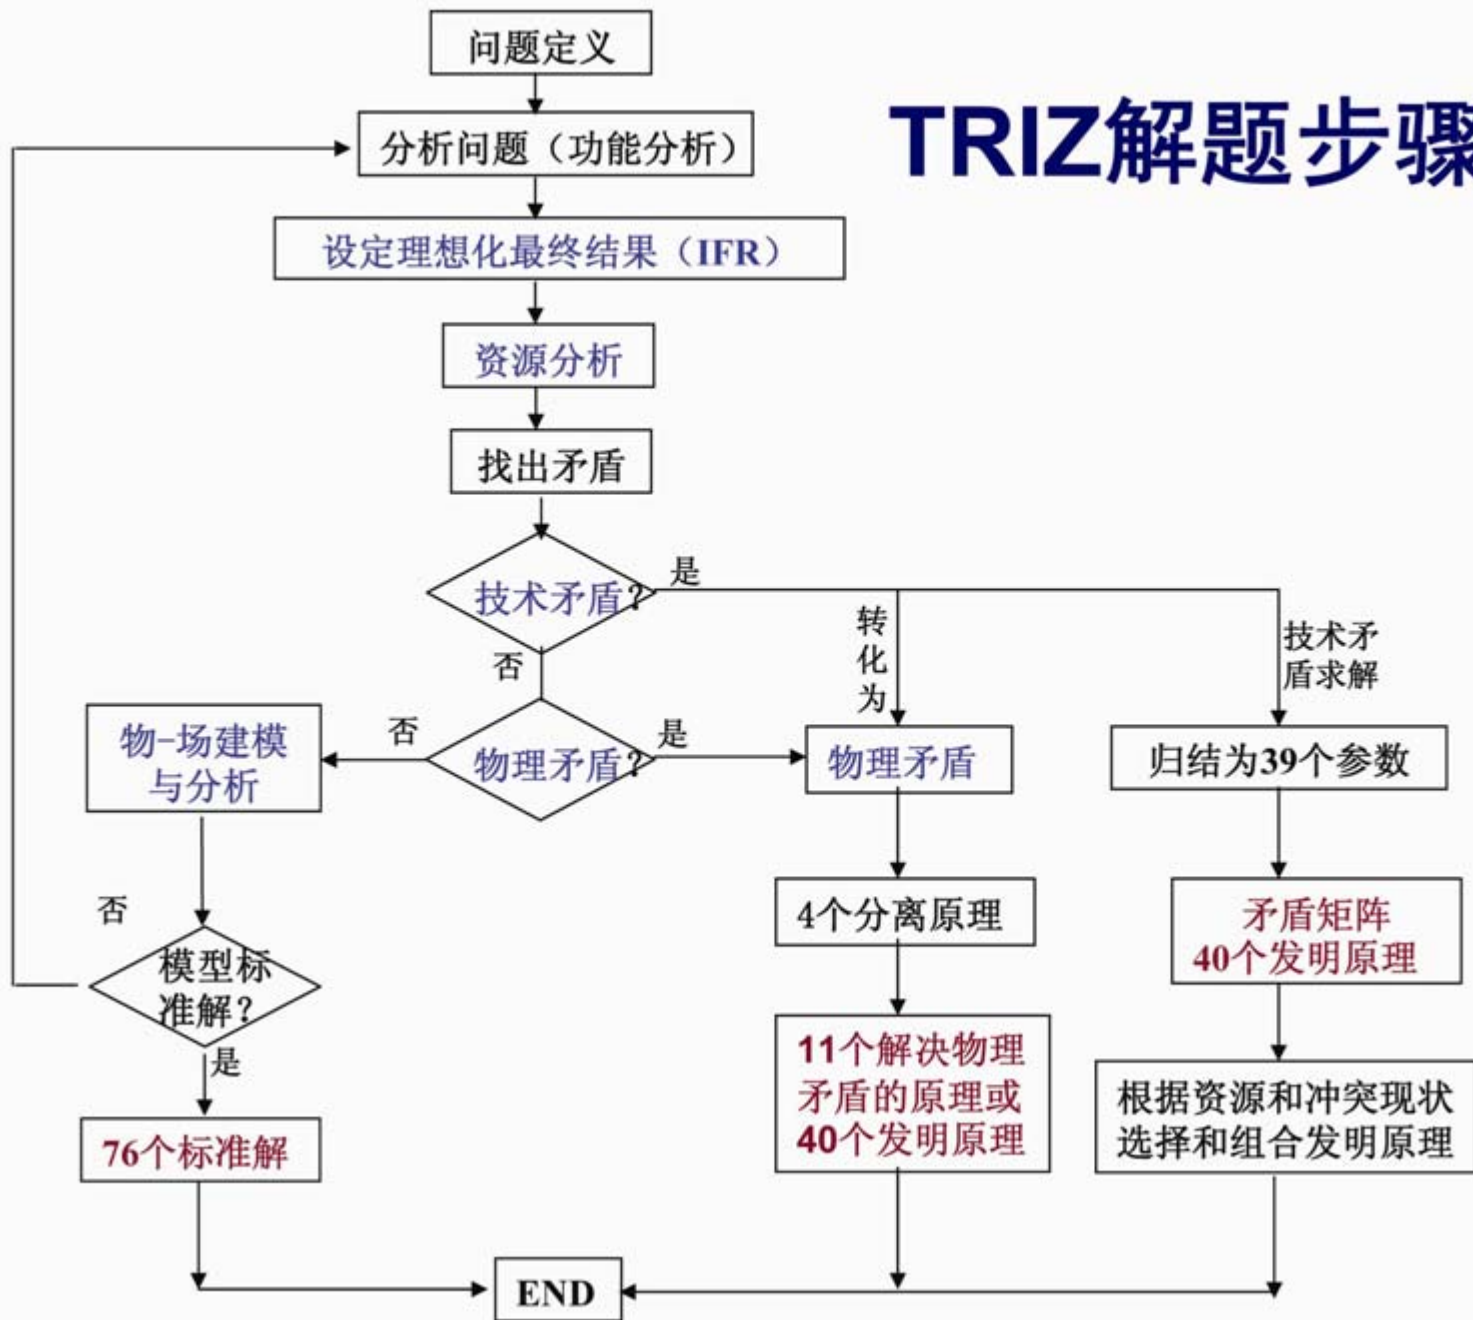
TRIZ解题步骤

问题定义

分析问题（功能分析）

设定理想化最终结果（IFR）

资源分析

找出矛盾

技术矛盾？

是

否

转化为

技术矛盾求解

物-场建模与分析

否

物理矛盾？

是

物理矛盾

归结为39个参数

否

模型标准解？

4个分离原理

矛盾矩阵
40个发明原理

是

11个解决物理矛盾的原理或40个发明原理

根据资源和冲突现状选择和组合发明原理

76个标准解

END